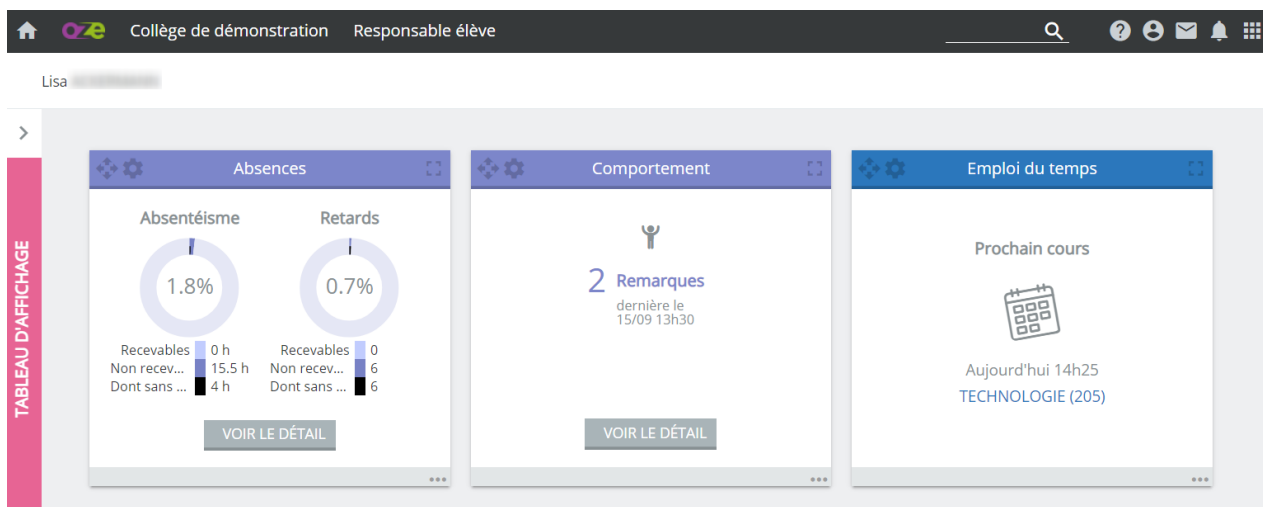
oze Collège de démonstration Responsable élève

Lisa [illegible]

TABLEAU D'AFFICHAGE

Absences

Absentéisme
1.8%
Recevables 0 h
Non recev... 15.5 h
Dont sans ... 4 h

Retards
0.7%
Recevables 0
Non recev... 6
Dont sans ... 6

VOIR LE DÉTAIL

Comportement

2 Remarques
dernière le 15/09 13h30

VOIR LE DÉTAIL

Emploi du temps

Prochain cours

Aujourd'hui 14h25
TECHNOLOGIE (205)